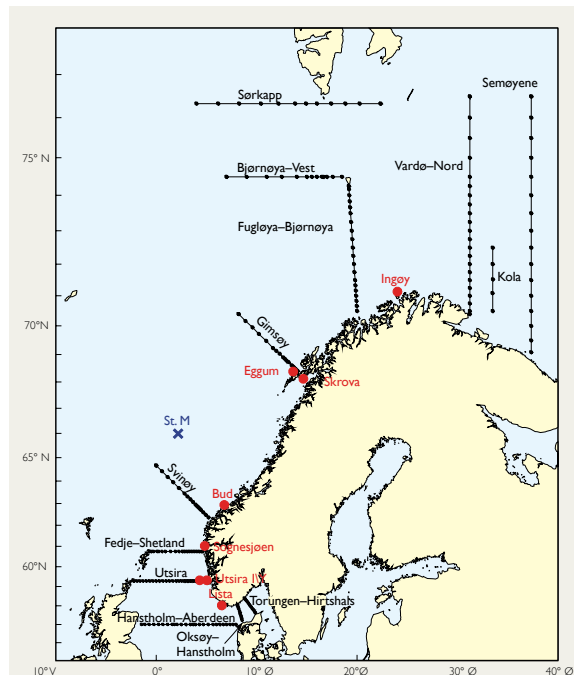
Sørkapp
Semøyene
75° N
Bjørnøya–Vest
Vardø–Nord
Fugløya–Bjørnøya
Kola
Ingøy
70°N
Gimsøy
Eggum
Skrova
St. M
65° N
Svinøy
Bud
Fedje–Shetland
Sognesjøen
60°N
Utsira
Utsira (I)
Lista
Torungen–Hirtshals
Hanstholm–Aberdeen
Oksøy–Hanstholm
10°V
0°
10°Ø
20°Ø
30° Ø
40° Ø